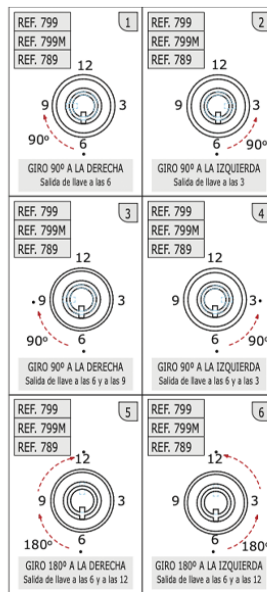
REF. 799
REF. 799M
REF. 789
1
12
9
3
90º
6
GIRO 90º A LA DERECHA
Salida de llave a las 6

REF. 799
REF. 799M
REF. 789
2
12
9
3
90º
6
GIRO 90º A LA IZQUIERDA
Salida de llave a las 3

REF. 799
REF. 799M
REF. 789
3
12
9
3
90º
6
GIRO 90º A LA DERECHA
Salida de llave a las 6 y a las 9

REF. 799
REF. 799M
REF. 789
4
12
9
3
90º
6
GIRO 90º A LA IZQUIERDA
Salida de llave a las 6 y a las 3

REF. 799
REF. 799M
REF. 789
5
12
9
3
180º
6
GIRO 180º A LA DERECHA
Salida de llave a las 6 y a las 12

REF. 799
REF. 799M
REF. 789
6
12
9
3
180º
6
GIRO 180º A LA IZQUIERDA
Salida de llave a las 6 y a las 12